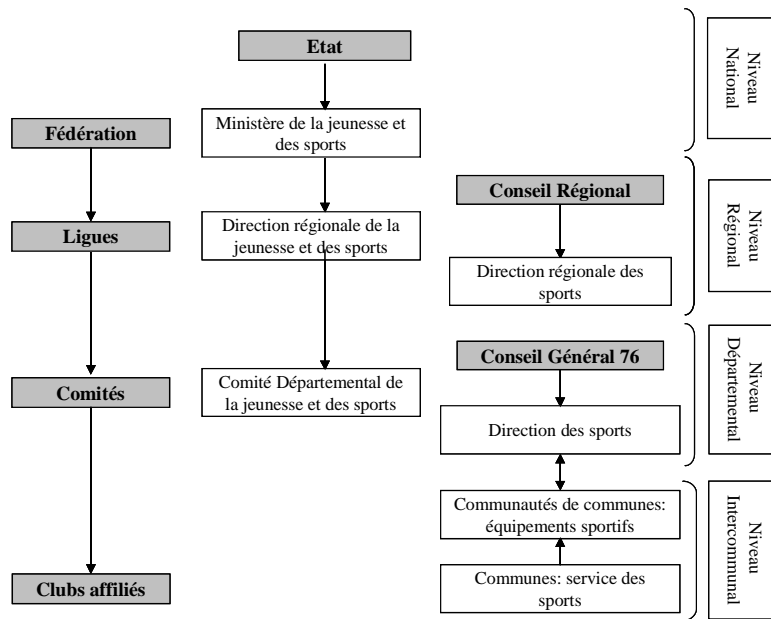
Etat

Ministère de la jeunesse et des sports

Direction régionale de la jeunesse et des sports

Comité Départemental de la jeunesse et des sports

Fédération

Ligues

Comités

Clubs affiliés

Conseil Régional

Direction régionale des sports

Conseil Général 76

Direction des sports

Communautés de communes: équipements sportifs

Communes: service des sports

Niveau National

Niveau Régional

Niveau Départemental

Niveau Intercommunal